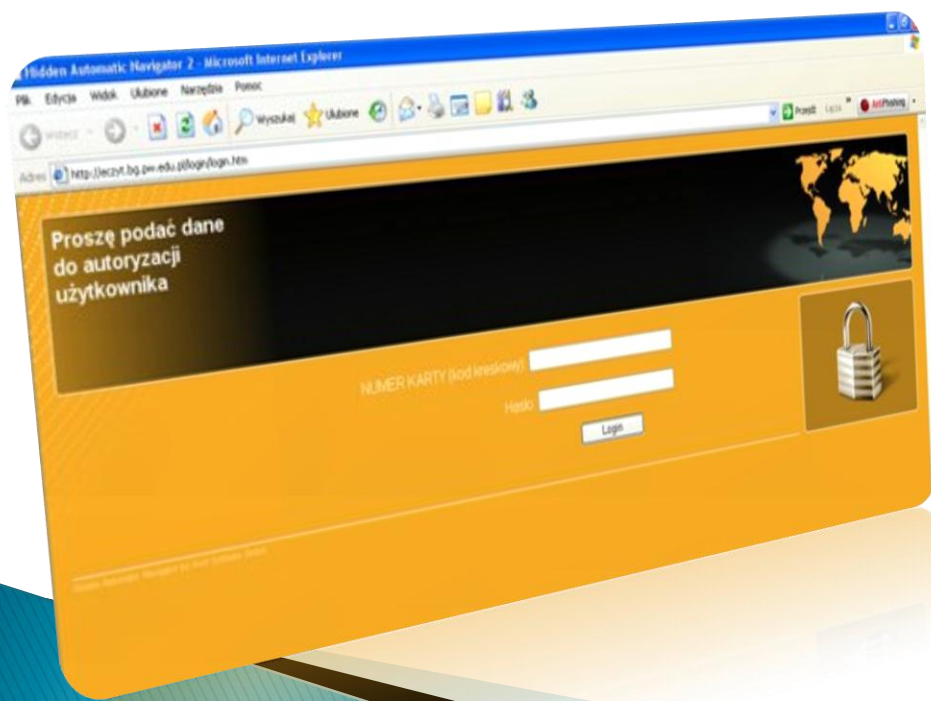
Hidden Automatic Navigator 2 - Microsoft Internet Explorer

Plik Edycja Widok Ulubione Narzędzia Pomoc

Wstecz Wyszukaj Ulubione

Przejdź Łącza AntiPhishing

Adres http://leczyt.bg.pw.edu.pl/login/login.htm

Proszę podać dane do autoryzacji użytkownika

NUMER KARTY (kod kreskowy):

Hasło:

Login

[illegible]